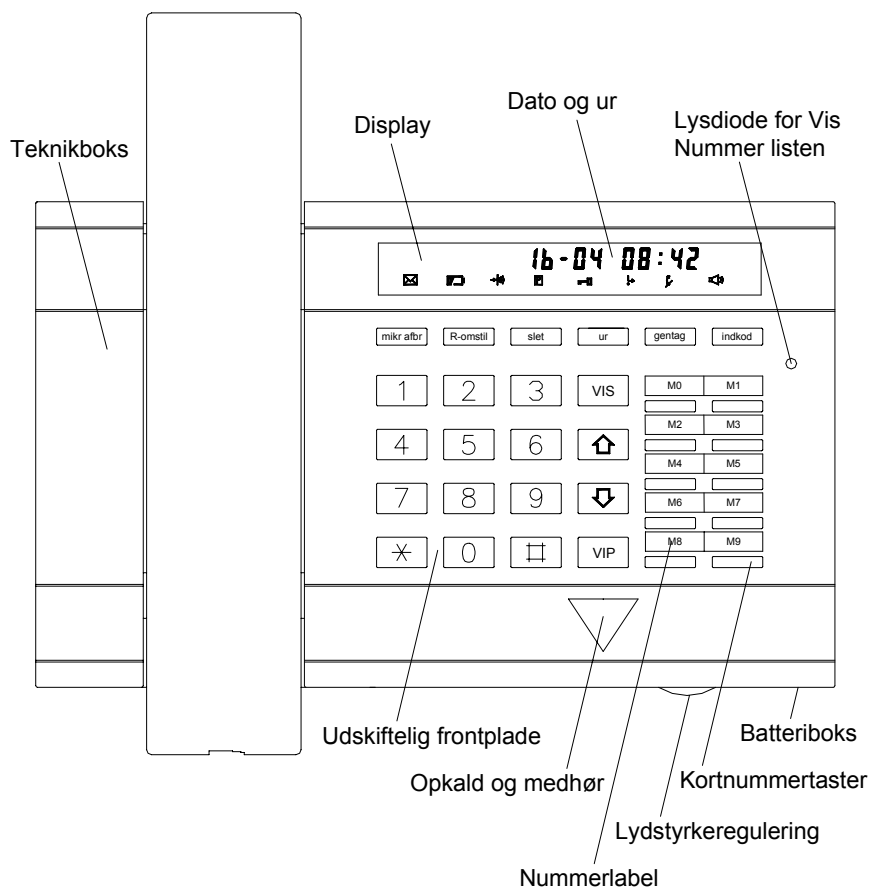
Teknikboks

Display

Dato og ur

Lysdiode for Vis Nummer listen

16-04 08:42

mikr afbr
R-omstil
slet
ur
gentag
indkod

1
2
3
VIS
M0
M1

4
5
6
M2
M3

7
8
9
M4
M5

M6
M7

$\ast$
0
#
VIP
M8
M9

Udskiftelig frontplade

Batteriboks

Opkald og medhør

Kortnummertaster

Lydstyrkeregulering

Nummerlabel